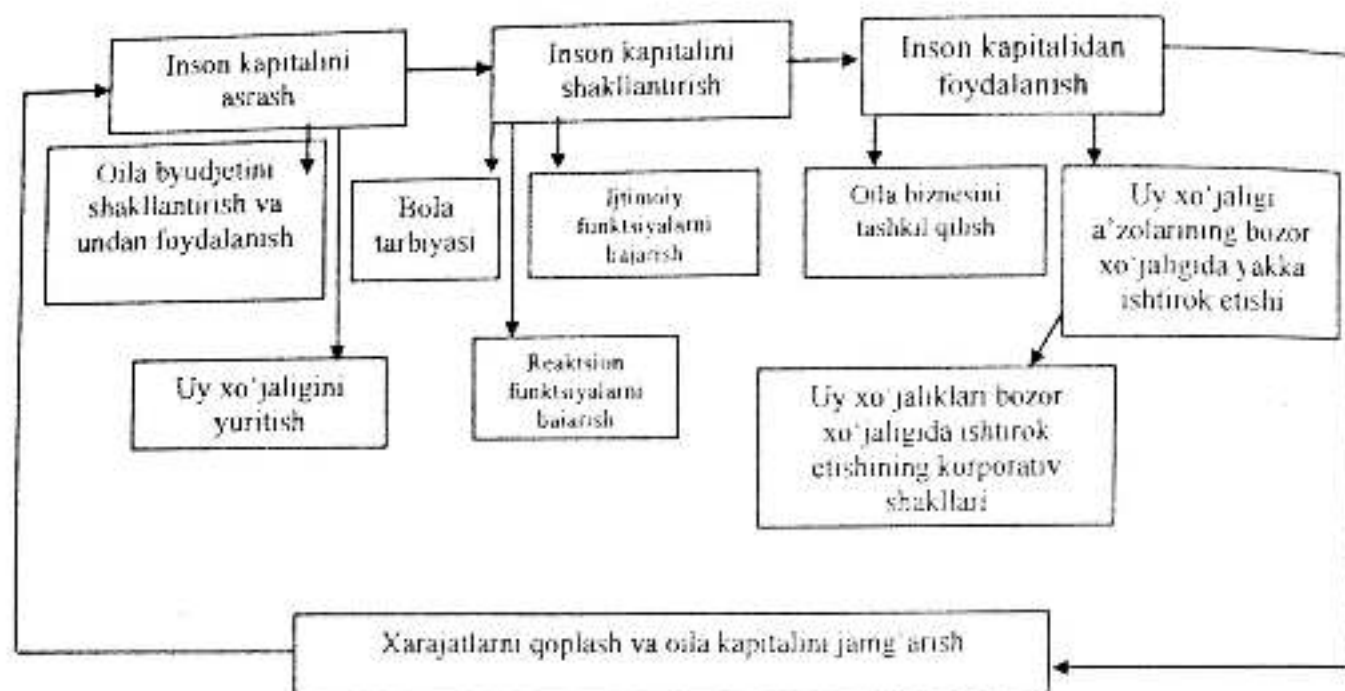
Inson kapitalini asrash

Inson kapitalini shakllantirish

Inson kapitalidan foydalanish

Oila byudjetini shakllantirish va undan foydalanish

Bola tarbiyasi

Ijtimoiy funktsiyalarni bajarish

Oila biznesini tashkil qilish

Uy xo'jaligi a'zolarining bozor xo'jaligida yakka ishtirok etishi

Uy xo'jaligini yuritish

Reaktsion funktsiyalarni bajarish

Uy xo'jaliklari bozor xo'jaligida ishtirok etishining korporativ shakllari

Xarajatlarni qoplash va oila kapitalini jamg'arish